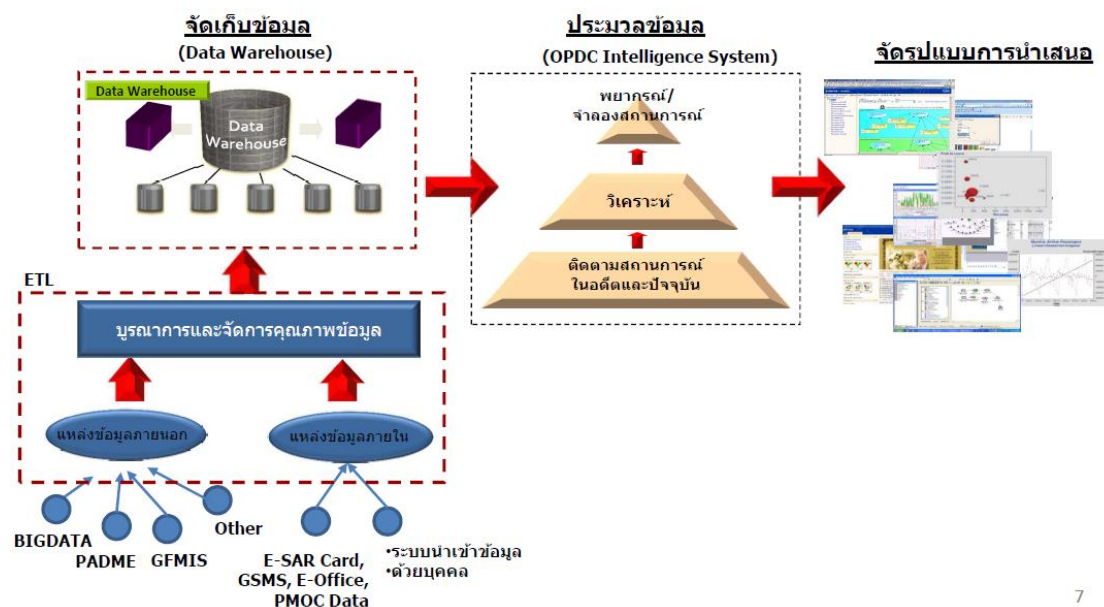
จัดเก็บข้อมูล
(Data Warehouse)

Data Warehouse

Data Warehouse

ประมวลข้อมูล
(OPDC Intelligence System)

พยากรณ์/
จำลองสถานการณ์

วิเคราะห์

ติดตามสถานการณ์
ในอดีตและปัจจุบัน

จัดรูปแบบการนำเสนอ

ETL

บูรณาการและจัดการคุณภาพข้อมูล

แหล่งข้อมูลภายนอก

แหล่งข้อมูลภายใน

BIGDATA

PADME

GFMIS

Other

E-SAR Card, GSMS, E-Office, PMOC Data

•ระบบนำเข้าข้อมูล
•ด้วยบุคคล

7